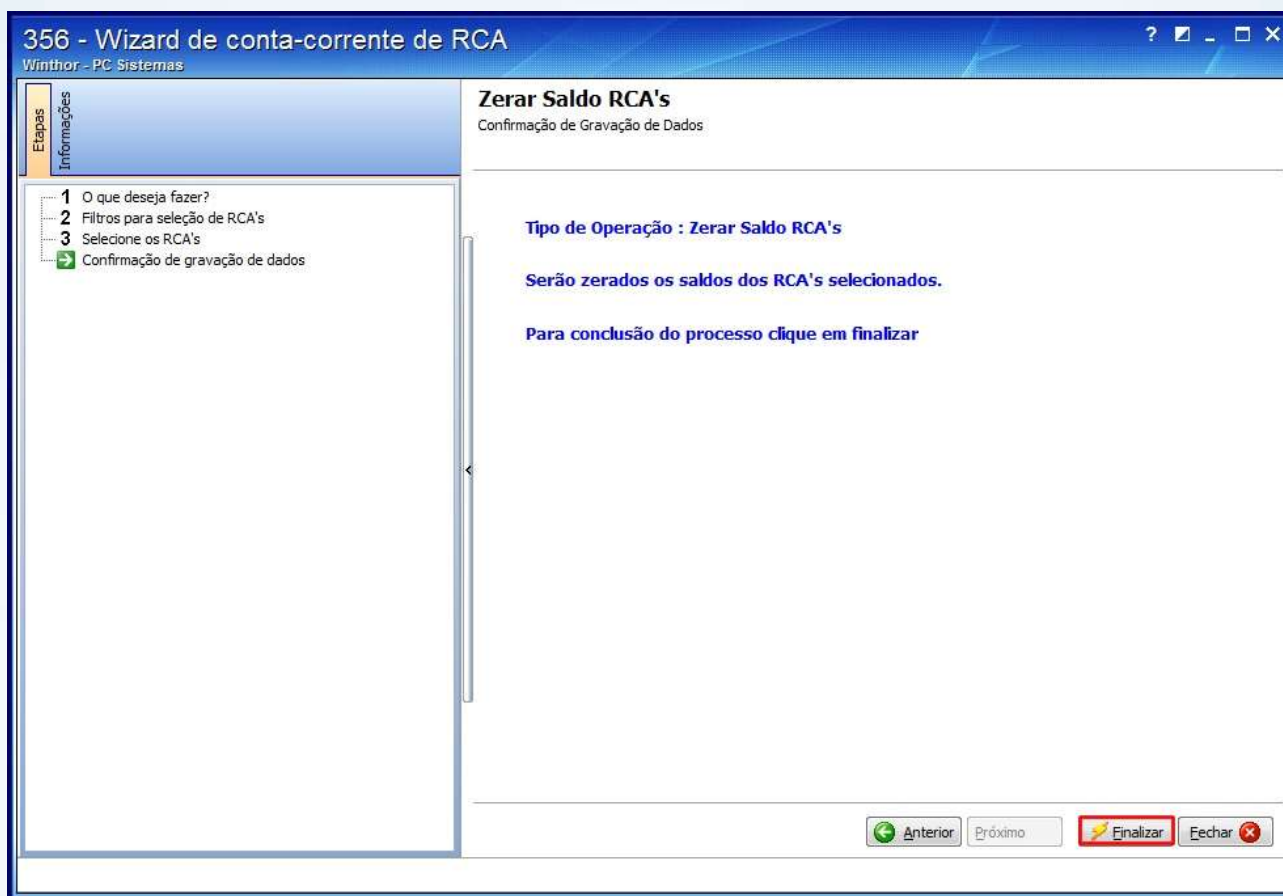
356 - Wizard de conta-corrente de RCA
Winthor - PC Sistemas

? ✎ _ □ ✕

Etapas
Informações

1 O que deseja fazer?
2 Filtros para seleção de RCA's
3 Selecione os RCA's
Confirmação de gravação de dados

Zerar Saldo RCA's
Confirmação de Gravação de Dados

Tipo de Operação : Zerar Saldo RCA's

Serão zerados os saldos dos RCA's selecionados.

Para conclusão do processo clique em finalizar

Anterior
Próximo
Finalizar
Fechar